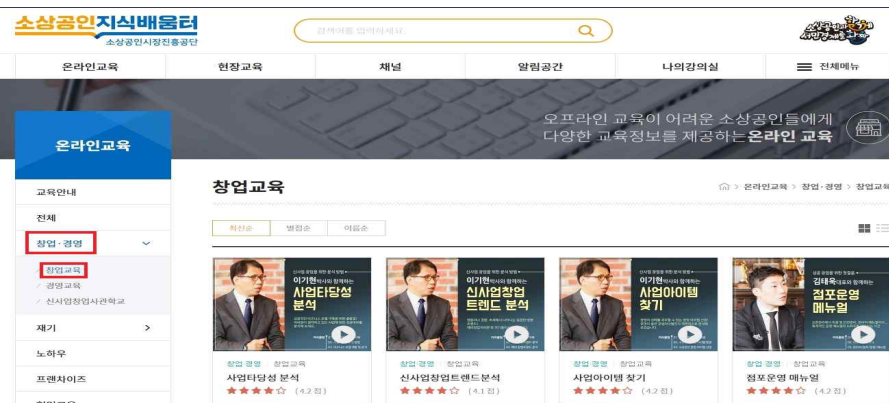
소상공인지식배움터
소상공인시장진흥공단

검색어를 입력하세요

온라인교육 | 현장교육 | 채널 | 알림공간 | 나의강의실 | 전체메뉴

오프라인 교육이 어려운 소상공인들에게
다양한 교육정보를 제공하는 온라인 교육

온라인교육

교육안내
전체
창업·경영
창업교육
경영교육
신사업창업사관학교
재기 >
노하우
프랜차이즈

창업교육

⌂ > 온라인교육 > 창업·경영 > 창업교육

최신순 | 별점순 | 이름순

이기현박사와 함께하는 사업타당성 분석
창업·경영 | 창업교육
사업타당성 분석
★★★★☆ (4.2 점)

이기현박사와 함께하는 신사업창업 트렌드 분석
창업·경영 | 창업교육
신사업창업트렌드분석
★★★★☆ (4.1 점)

이기현박사와 함께하는 사업아이템 찾기
창업·경영 | 창업교육
사업아이템 찾기
★★★★☆ (4.2 점)

김태욱대표와 함께하는 점포운영 매뉴얼
창업·경영 | 창업교육
점포운영 매뉴얼
★★★★☆ (4.2 점)